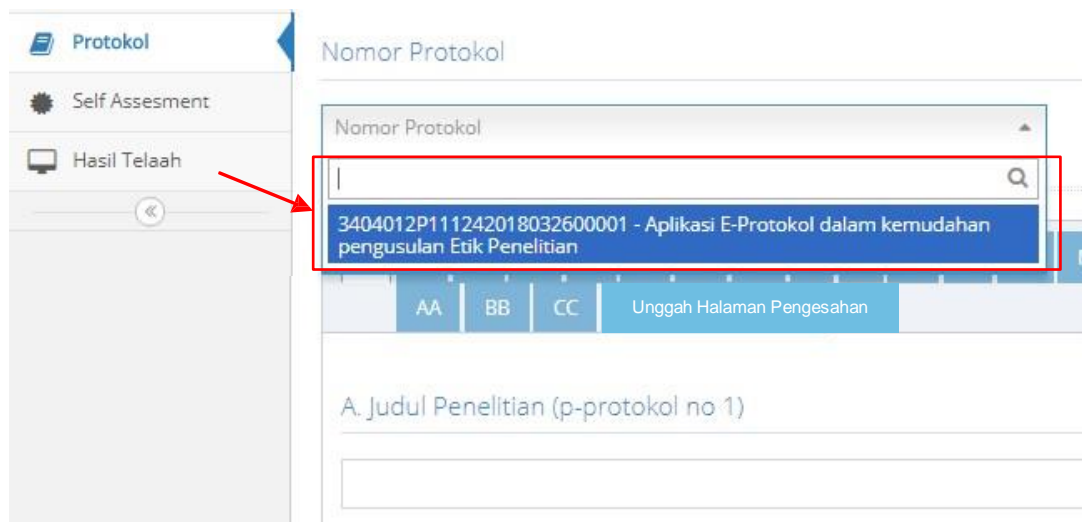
Protokol

Self Assesment

Hasil Telaah

«

Nomor Protokol

Nomor Protokol

3404012P111242018032600001 - Aplikasi E-Protokol dalam kemudahan pengusulan Etik Penelitian

AA

BB

CC

Unggah Halaman Pengesahan

A. Judul Penelitian (p-protokol no 1)